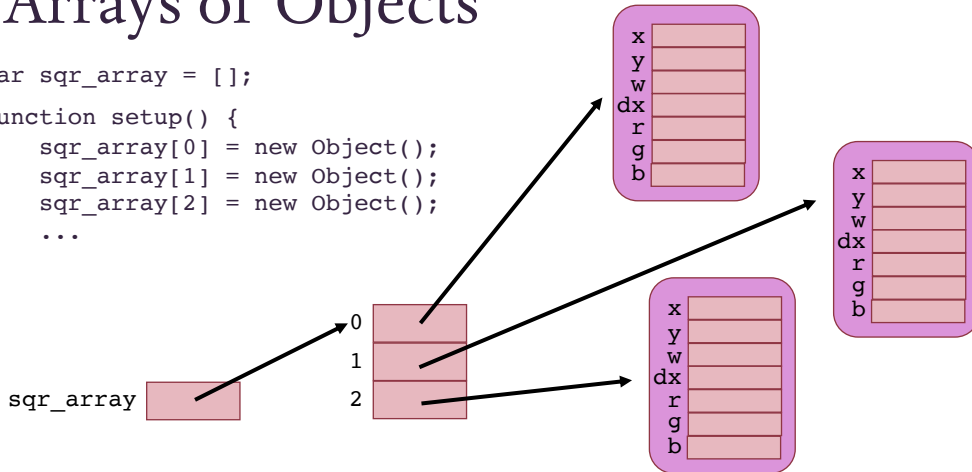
Arrays of Objects

ar sqr_array = [];

unction setup() {
sqr_array[0] = new Object();
sqr_array[1] = new Object();
sqr_array[2] = new Object();
...

x
y
w
dx
r
g
b

x
y
w
dx
r
g
b

x
y
w
dx
r
g
b

0
1
2

sqr_array